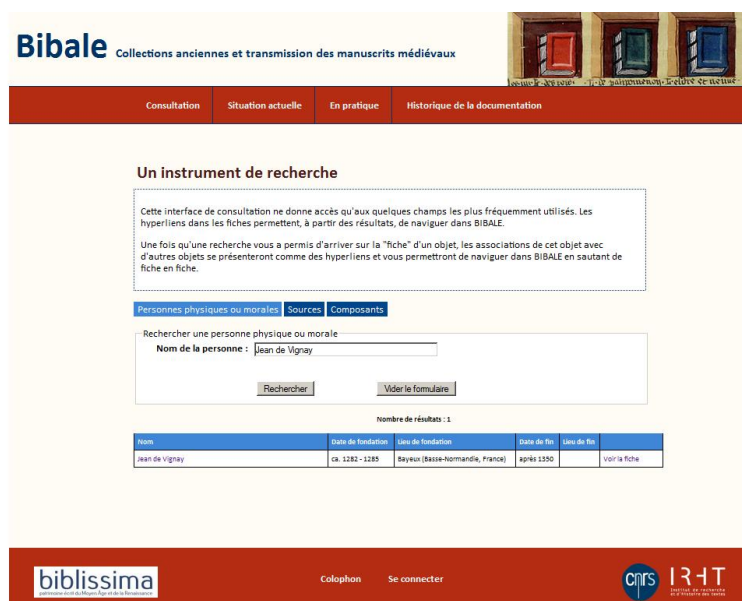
Bibale Collections anciennes et transmission des manuscrits médiévaux

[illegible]

Consultation | Situation actuelle | En pratique | Historique de la documentation

Un instrument de recherche

Cette interface de consultation ne donne accès qu'aux quelques champs les plus fréquemment utilisés. Les hyperliens dans les fiches permettent, à partir des résultats, de naviguer dans BIBALE.

Une fois qu'une recherche vous a permis d'arriver sur la "fiche" d'un objet, les associations de cet objet avec d'autres objets se présenteront comme des hyperliens et vous permettront de naviguer dans BIBALE en sautant de fiche en fiche.

Personnes physiques ou morales | Sources | Composants

Rechercher une personne physique ou morale

Nom de la personne : Jean de Vignay

Rechercher | Vider le formulaire

Nombre de résultats : 1

| Nom | Date de fondation | Lieu de fondation | Date de fin | Lieu de fin | |
|---|---|---|---|---|---|
| Jean de Vignay | ca. 1282 - 1285 | Bayeux (Basse-Normandie, France) | après 1350 | | Voir la fiche |

biblissima patrimoine écrit du Moyen Âge et de la Renaissance

Colophon | Se connecter

cnrs IRHT Institut de recherche et d'histoire des textes